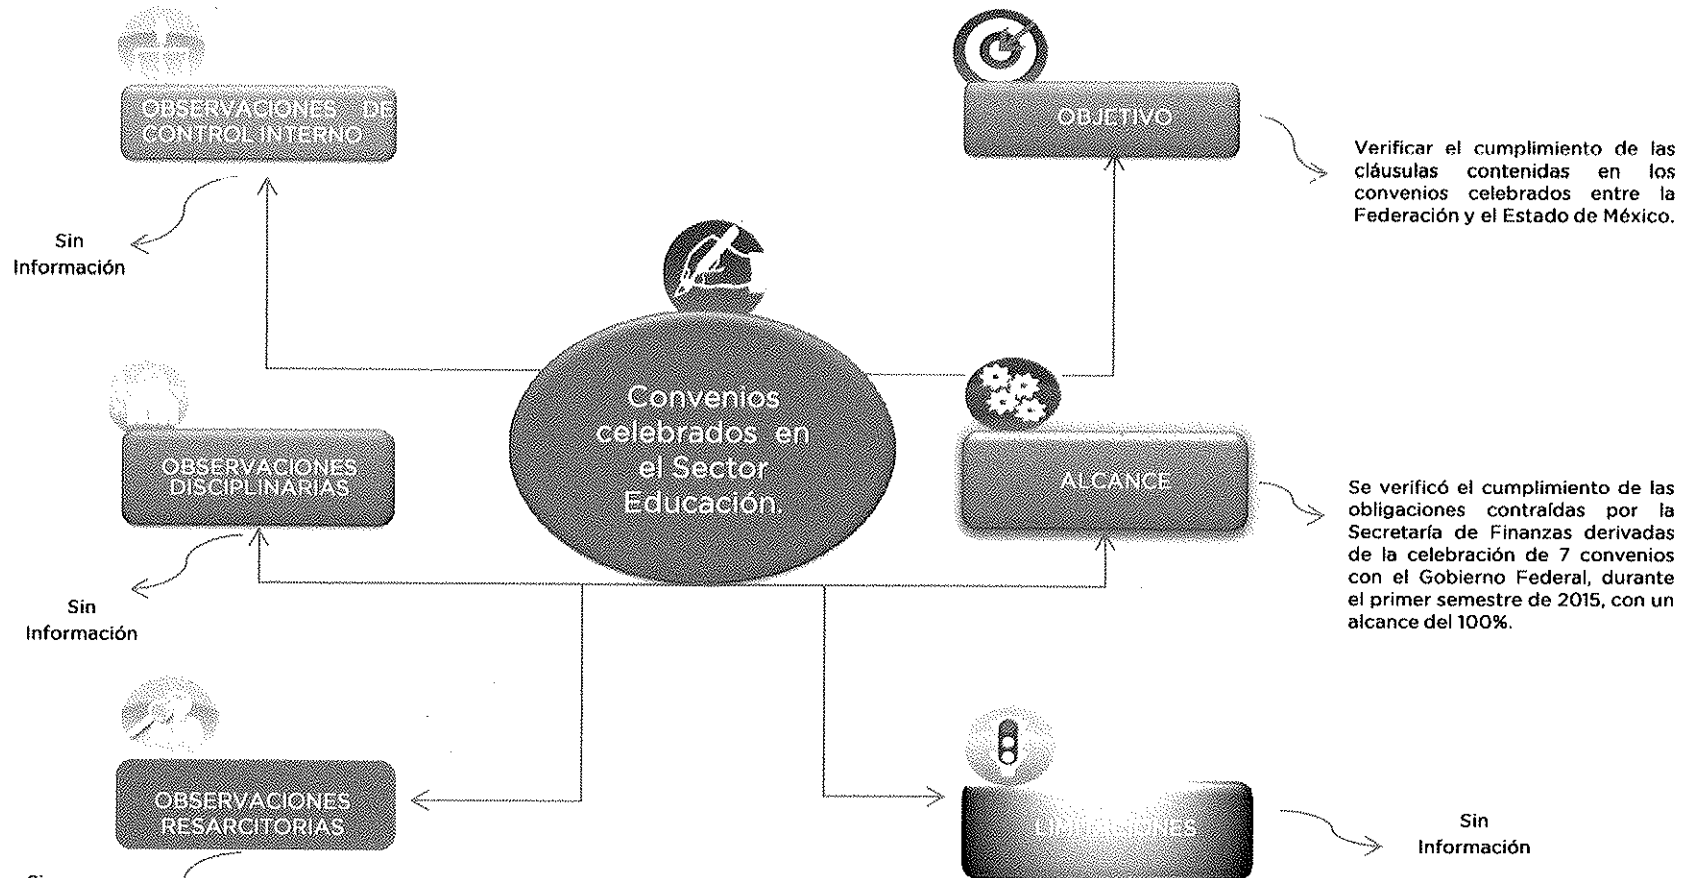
OBSERVACIONES DE CONTROL INTERNO

Sin Información

OBJETIVO

Verificar el cumplimiento de las cláusulas contenidas en los convenios celebrados entre la Federación y el Estado de México.

Convenios celebrados en el Sector Educación.

OBSERVACIONES DISCIPLINARIAS

Sin Información

ALCANCE

Se verificó el cumplimiento de las obligaciones contraídas por la Secretaría de Finanzas derivadas de la celebración de 7 convenios con el Gobierno Federal, durante el primer semestre de 2015, con un alcance del 100%.

OBSERVACIONES RESARCITORIAS

LIMITACIONES

Sin Información

Si